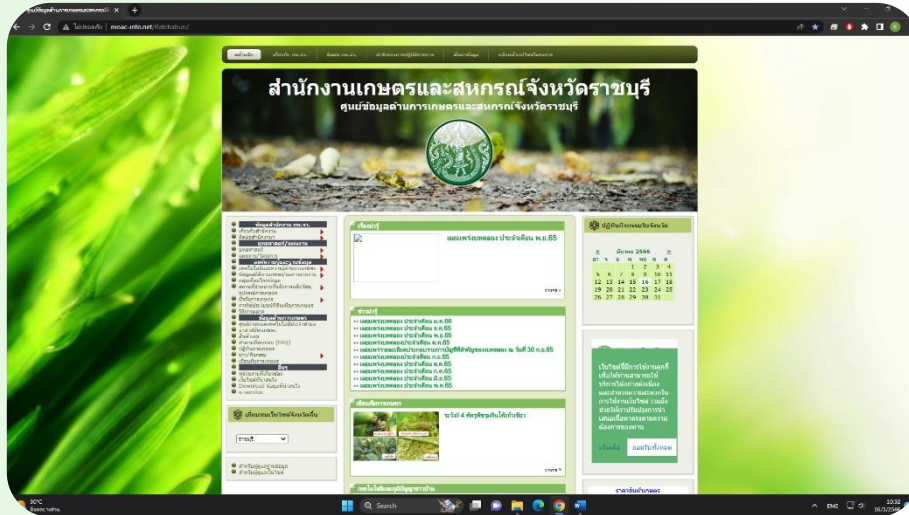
ไม่ปลอดภัย | ossac-info.net/ratchaburi/

หน้าแรก

สำนักงานเกษตรและสหกรณ์จังหวัดราชบุรี
ศูนย์ข้อมูลด้านการเกษตรและสหกรณ์จังหวัดราชบุรี

เรื่องเด่น
แผนพรรณพฤกษาประจำเดือน พ.ย.65
อ่านต่อ

ข่าวเด่น
» แผนพรรณพฤกษา ประจำเดือน ม.ค.65
» แผนพรรณพฤกษา ประจำเดือน ก.พ.65
» แผนพรรณพฤกษา ประจำเดือน มี.ค.65
» แผนพรรณพฤกษา ประจำเดือน เม.ย.65
» แผนพรรณพฤกษา ประจำเดือน พ.ค.65
» แผนพรรณพฤกษา ประจำเดือน มิ.ย.65
» แผนพรรณพฤกษา ประจำเดือน ก.ค.65
» แผนพรรณพฤกษา ประจำเดือน ส.ค.65
» แผนพรรณพฤกษา ประจำเดือน ก.ย.65
» แผนพรรณพฤกษา ประจำเดือน ต.ค.65
» แผนพรรณพฤกษา ประจำเดือน พ.ย.65

ปฏิทินกิจกรรมจังหวัด
มีนาคม 2566
| อา | จ | อ | พ | พฤ | ศ | ส |
|---|---|---|---|---|---|---|
| | | | 1 | 2 | 3 | 4 |
| 5 | 6 | 7 | 8 | 9 | 10 | 11 |
| 12 | 13 | 14 | 15 | 16 | 17 | 18 |
| 19 | 20 | 21 | 22 | 23 | 24 | 25 |
| 26 | 27 | 28 | 29 | 30 | 31 | |

เว็บไซต์นี้มีการใช้งานคุกกี้ เพื่อให้ท่านสามารถใช้บริการได้อย่างต่อเนื่อง และสามารถแสดงผลเว็บไซต์ได้อย่างเหมาะสม
ปรับแต่ง
ยอมรับทั้งหมด

ราชบุรี

30°C
Search
ENG
10:32